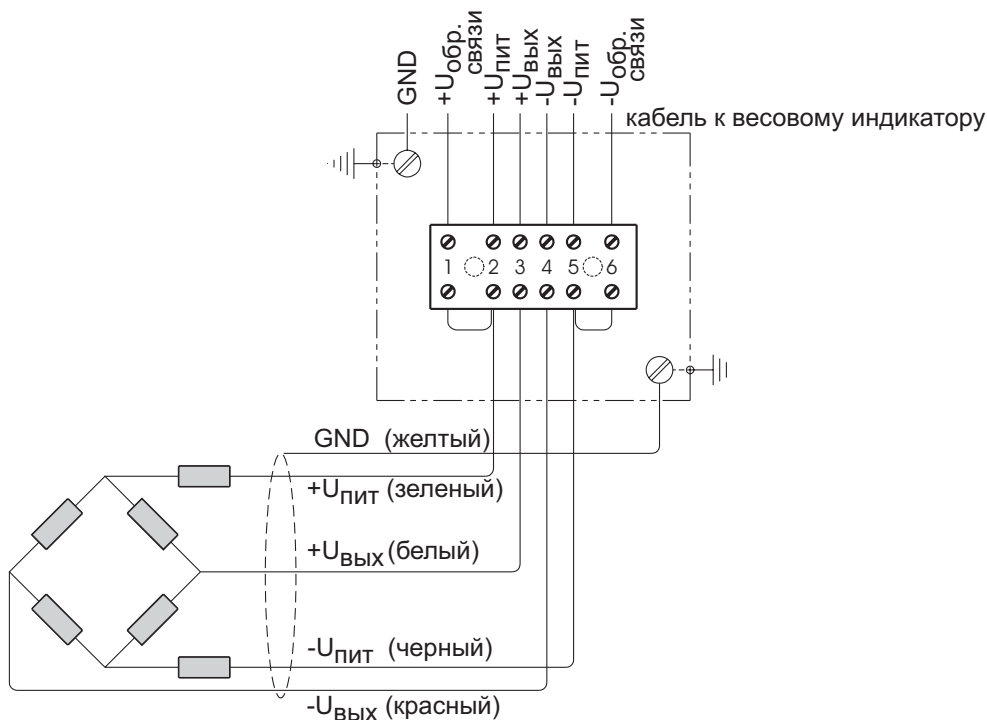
GND
$+U_{обр. связи}$
$+U_{пит}$
$+U_{вых}$
$-U_{вых}$
$-U_{пит}$
$-U_{обр. связи}$
кабель к весовому индикатору

1 2 3 4 5 6

GND (желтый)
$+U_{пит}$ (зеленый)
$+U_{вых}$ (белый)
$-U_{пит}$ (черный)
$-U_{вых}$ (красный)